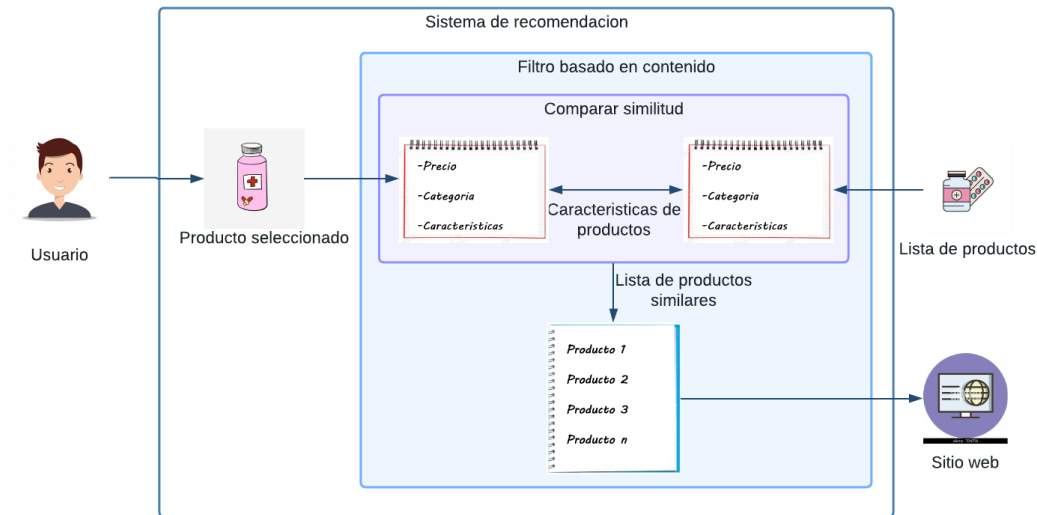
Sistema de recomendacion

Filtro basado en contenido

Comparar similitud

Usuario

Producto seleccionado

-Precio

-Categoria

-Caracteristicas

Caracteristicas de productos

-Precio

-Categoria

-Caracteristicas

Lista de productos

Lista de productos similares

Producto 1

Producto 2

Producto 3

Producto n

Sitio web